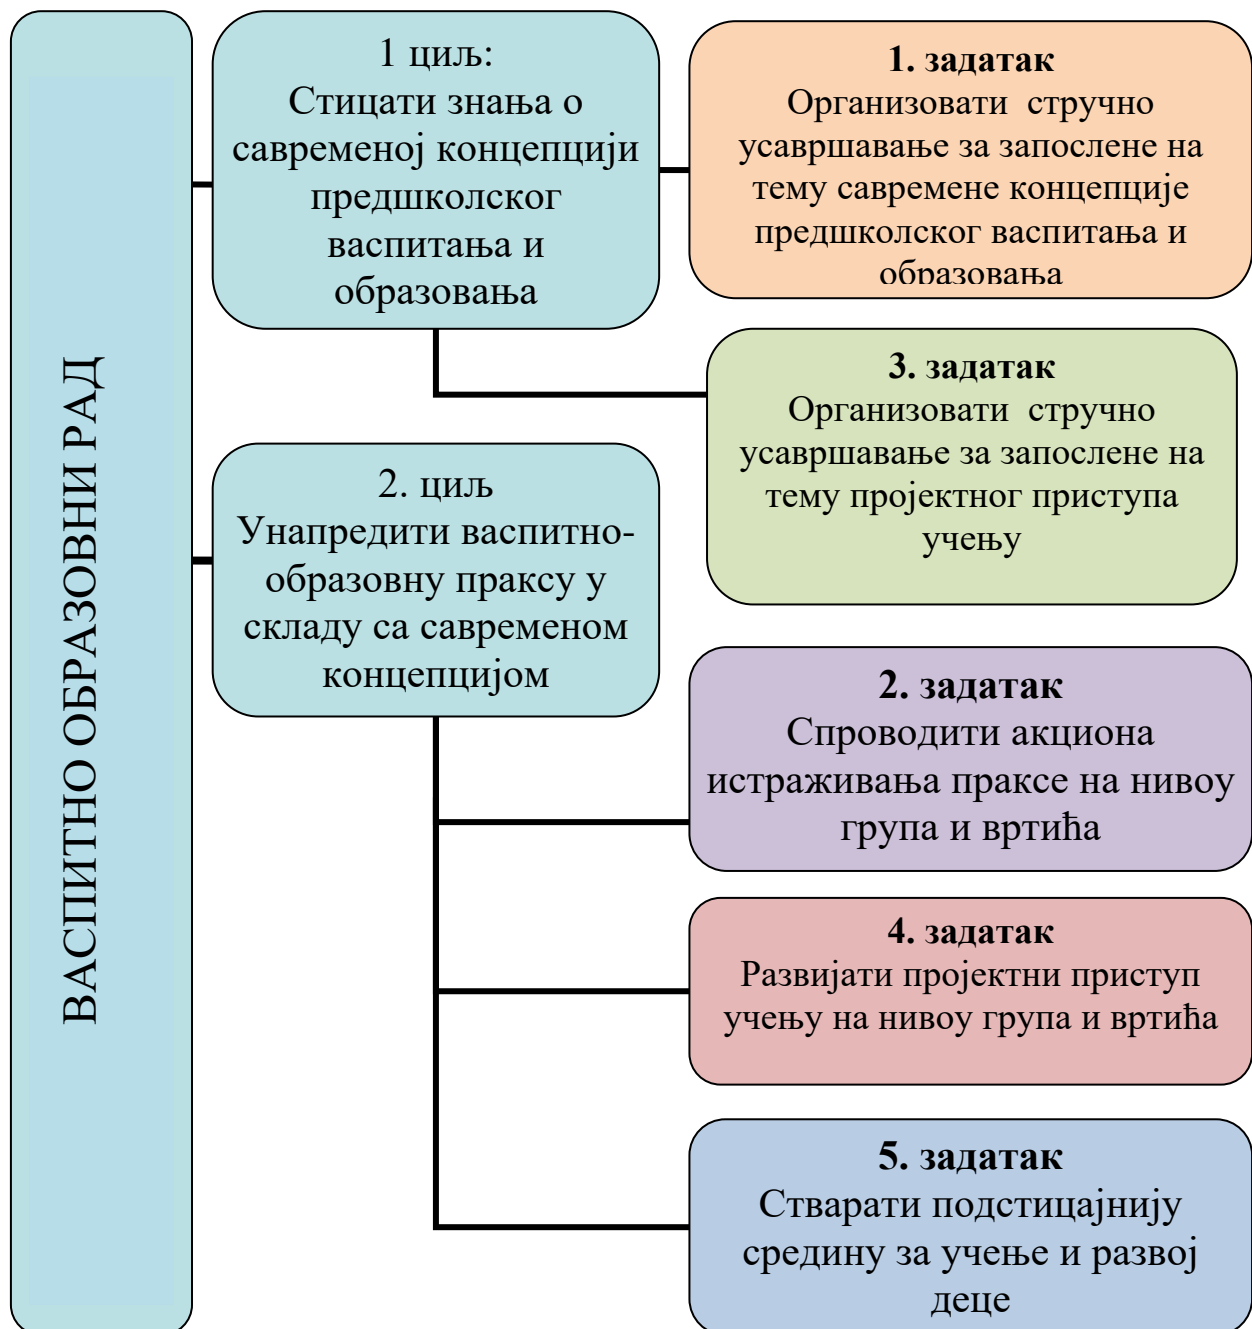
ВАСПИТНО ОБРАЗОВНИ РАД

1 циљ:
Стицати знања о савременој концепцији предшколског васпитања и образовања

1. задатак
Организовати стручно усавршавање за запослене на тему савремене концепције предшколског васпитања и образовања

3. задатак
Организовати стручно усавршавање за запослене на тему пројектног приступа учењу

2. циљ
Унапредити васпитно-образовну праксу у складу са савременом концепцијом

2. задатак
Спроводити акциона истраживања праксе на нивоу група и вртића

4. задатак
Развијати пројектни приступ учењу на нивоу група и вртића

5. задатак
Стварати подстицајнију средину за учење и развој деце